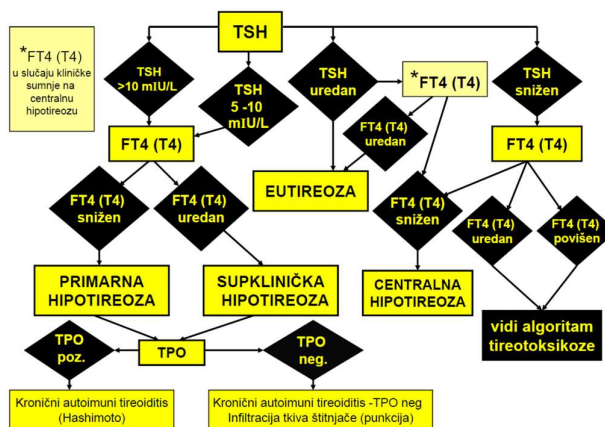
*FT4 (T4) u slučaju kliničke sumnje na centralnu hipotireozu

TSH

TSH >10 mIU/L

TSH 5 -10 mIU/L

TSH uredan

*FT4 (T4)

TSH snižen

FT4 (T4)

FT4 (T4) uredan

FT4 (T4)

EUTIREOZA

FT4 (T4) snižen

FT4 (T4) uredan

FT4 (T4) snižen

FT4 (T4) uredan

FT4 (T4) povišen

PRIMARNA HIPOTIREOZA

SUPKLINIČKA HIPOTIREOZA

CENTRALNA HIPOTIREOZA

vidi algoritam tireotoksikoze

TPO poz.

TPO

TPO neg.

Kronični autoimuni tireoiditis (Hashimoto)

Kronični autoimuni tireoiditis -TPO neg Infiltracija tkiva štitnjače (punkcija)